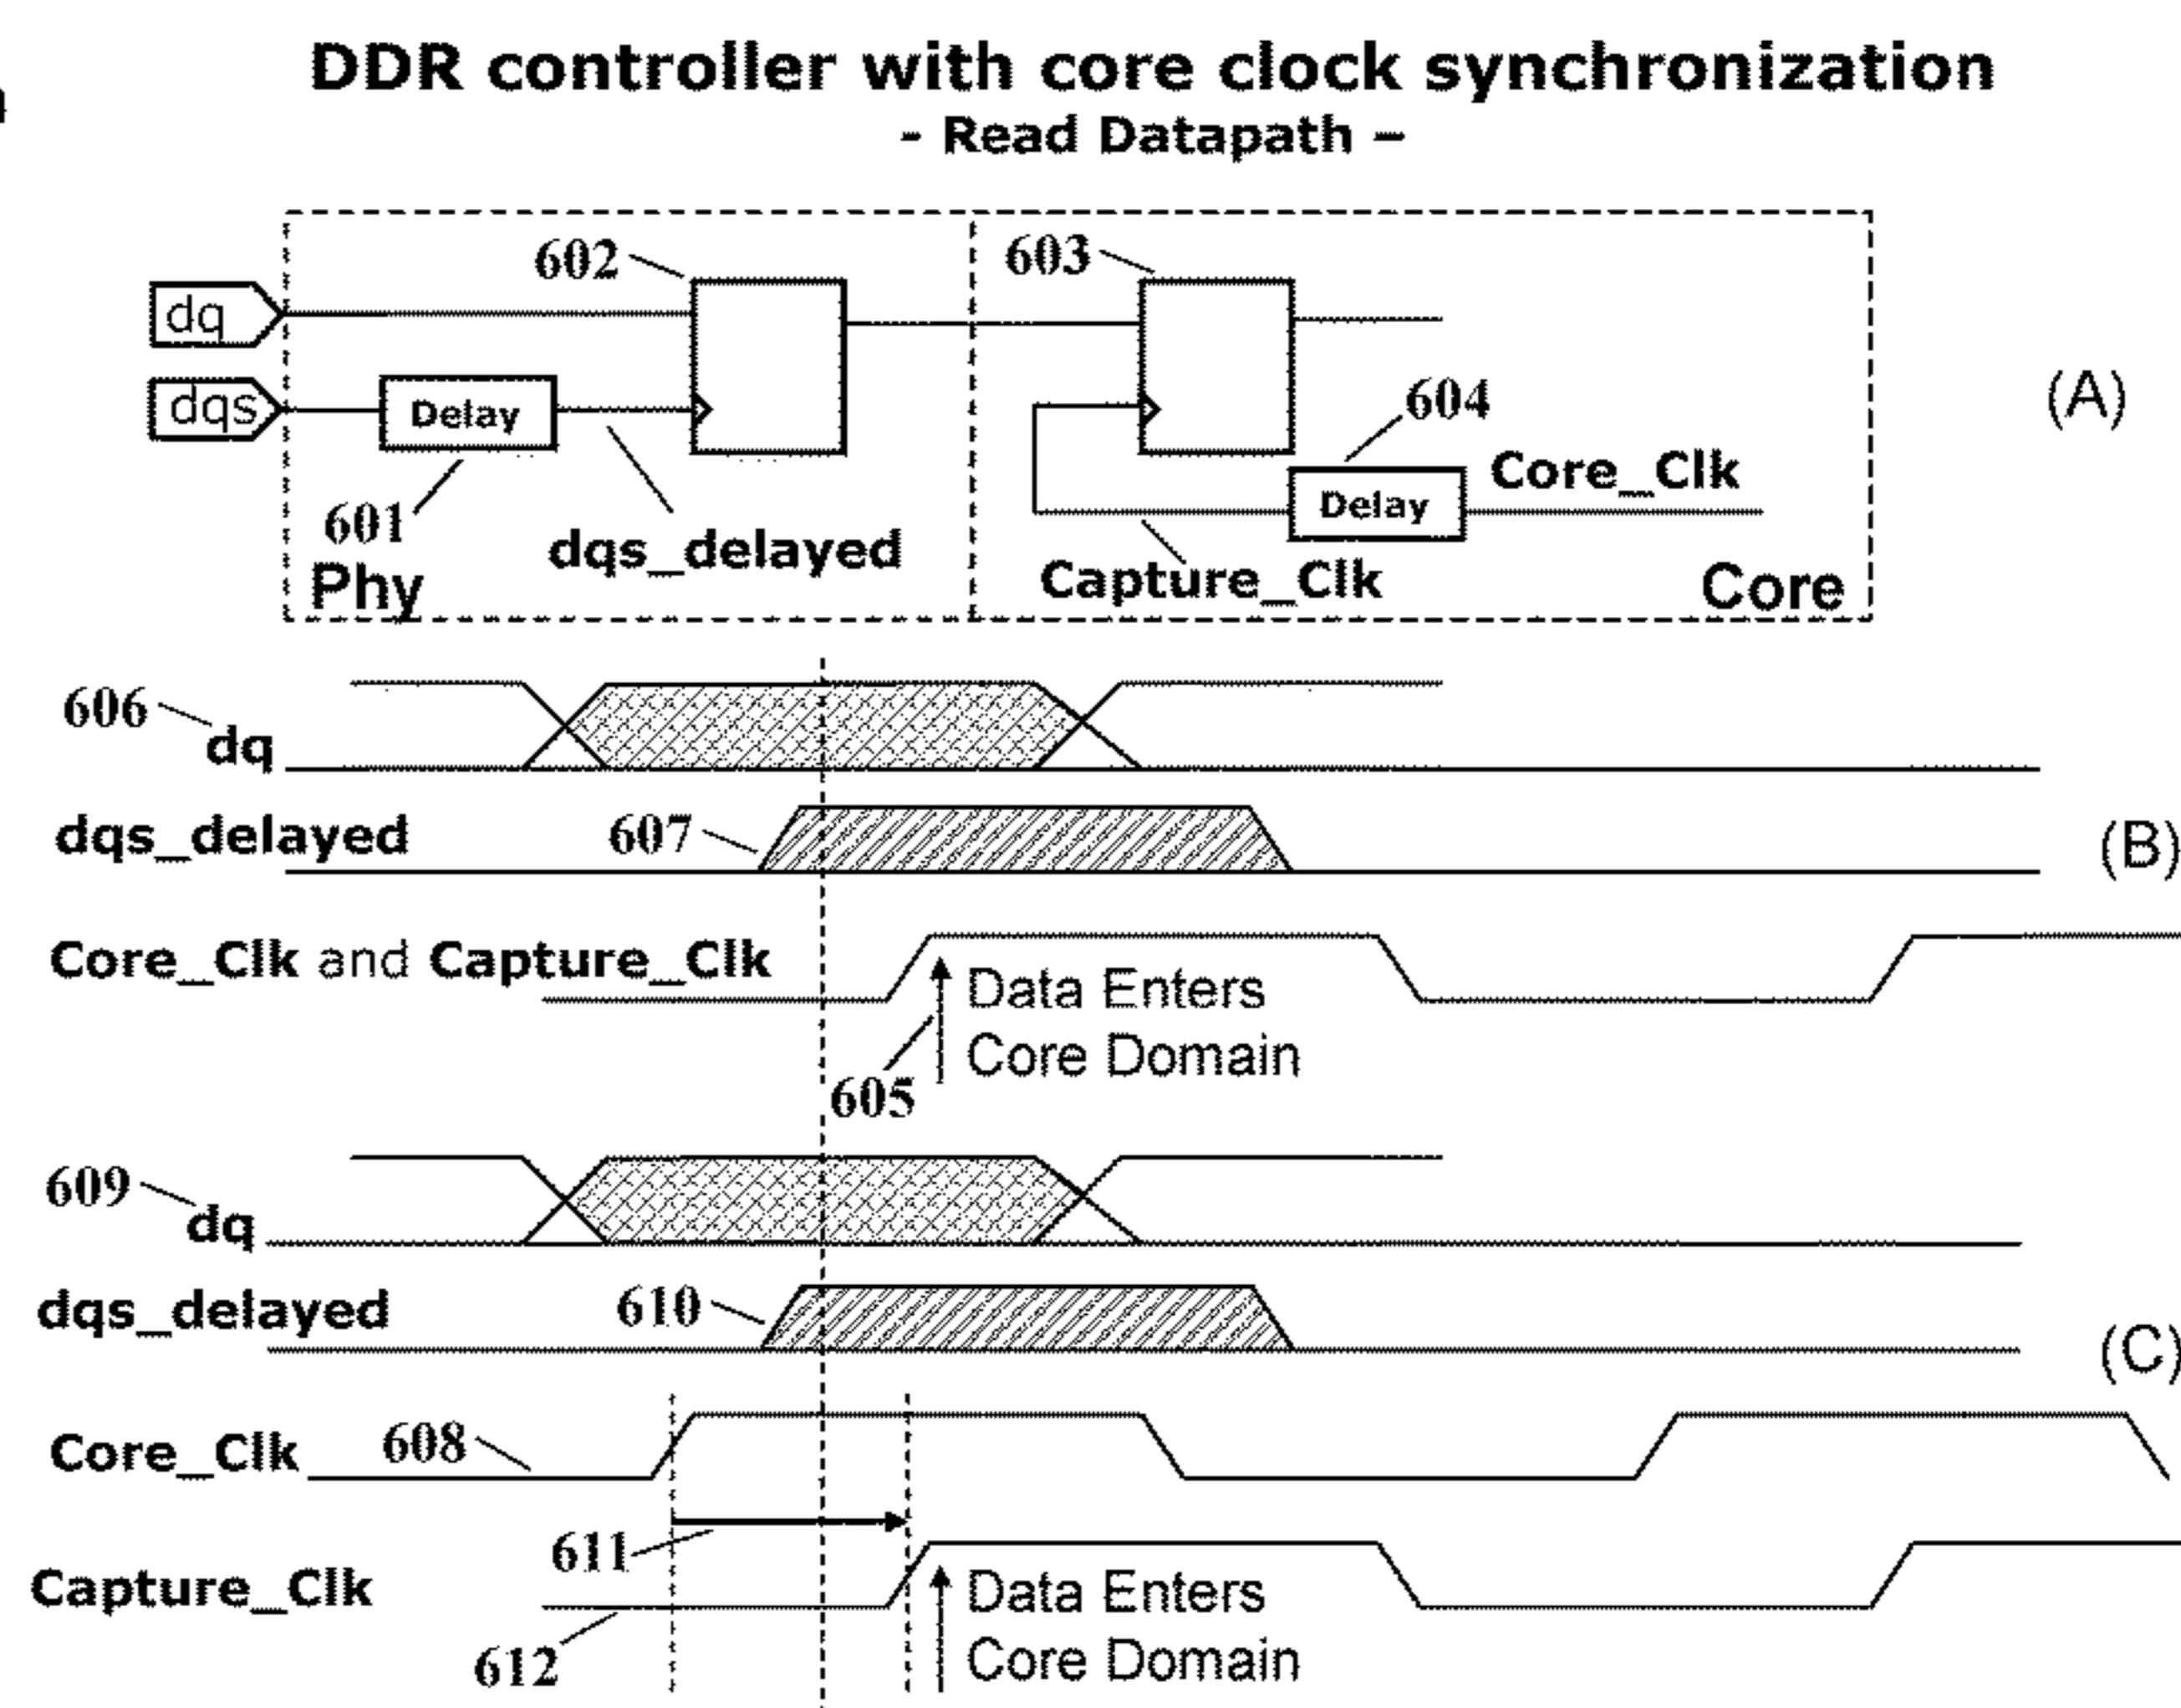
DDR controller with core clock synchronization
- Read Datapath -

602
603
dq
dqs
Delay
604
(A)
Core_Clk
Delay
601
dqs_delayed
Capture_Clk
Phy
Core

606
dq
dqs_delayed
607
(B)
Core_Clk and Capture_Clk
Data Enters
Core Domain
605

609
dq
dqs_delayed
610
(C)
Core_Clk
608
611
Capture_Clk
Data Enters
Core Domain
612